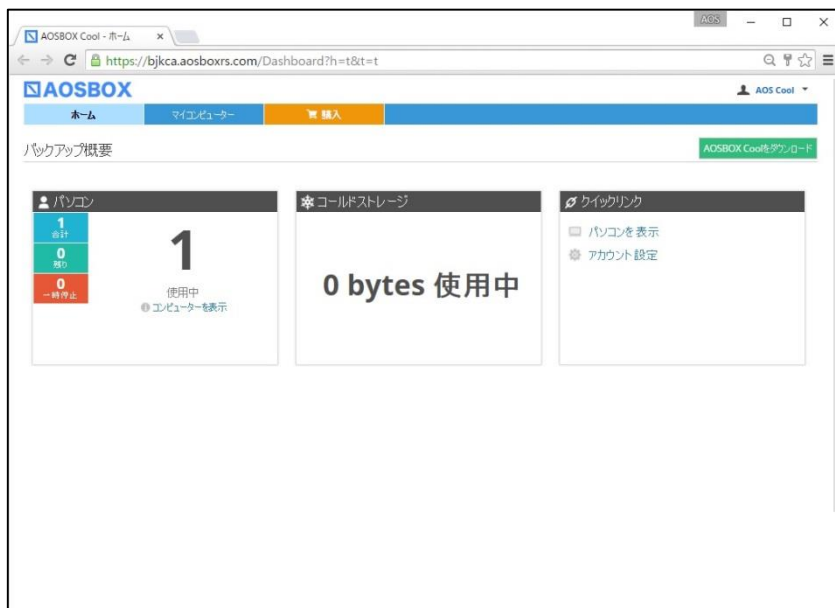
AOSBOX Cool - ホーム ×

AOS

https://bjkca.aosboxrs.com/Dashboard?h=t&t=t

AOSBOX

AOS Cool

ホーム
マイコンピューター
購入

バックアップ概要

AOSBOX Coolをダウンロード

パソコン

1
合計
0
残り
0
一時停止

1
使用中
コンピューターを表示

コールドストレージ

0 bytes 使用中

クイックリンク

パソコンを表示
アカウント設定